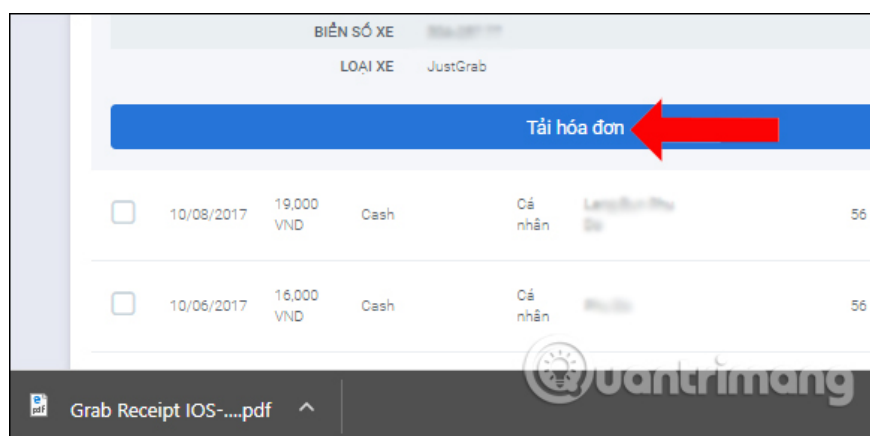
BIỂN SỐ XE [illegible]

LOẠI XE JustGrab

Tải hóa đơn

| | 10/08/2017 | 19,000 VND | Cash | Cá nhân | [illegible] | 56 |
|---|---|---|---|---|---|---|
| | 10/06/2017 | 16,000 VND | Cash | Cá nhân | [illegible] | 56 |

Grab Receipt IOS-....pdf ^

Quantrimang